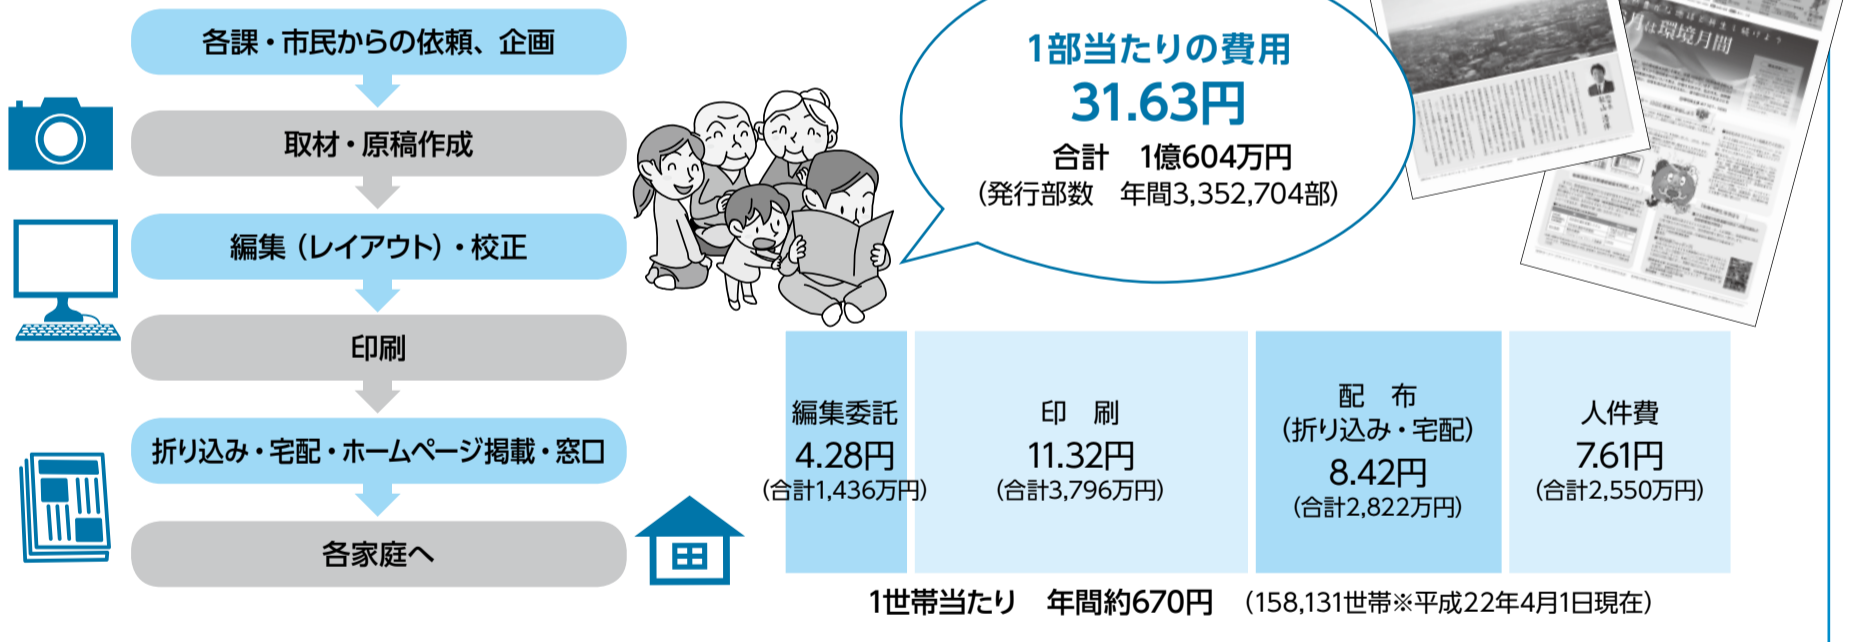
各課・市民からの依頼、企画

取材・原稿作成

編集（レイアウト）・校正

印刷

折り込み・宅配・ホームページ掲載・窓口

各家庭へ

1部当たりの費用
31.63円
合計　1億604万円
（発行部数　年間3,352,704部）

| 編集委託 4.28円 (合計1,436万円) | 印　刷 11.32円 (合計3,796万円) | 配　布 (折り込み・宅配) 8.42円 (合計2,822万円) | 人件費 7.61円 (合計2,550万円) |
|---|---|---|---|

1世帯当たり　年間約670円　（158,131世帯※平成22年4月1日現在）